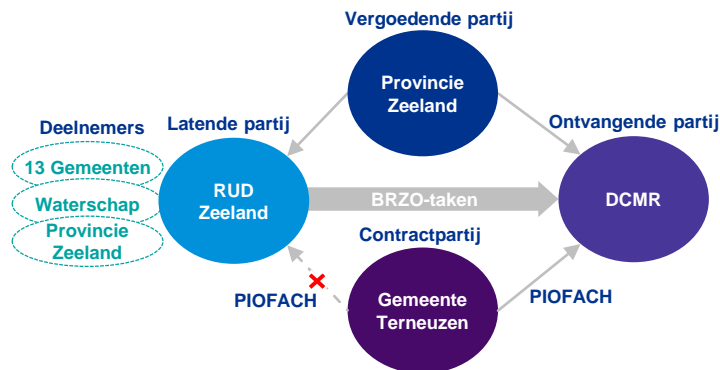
Vergoedende partij

Provincie Zeeland

Deelnemers

Latende partij

Ontvangende partij

13 Gemeenten

Waterschap

Provincie Zeeland

RUD Zeeland

BRZO-taken

DCMR

Contractpartij

PIOFACH

Gemeente Terneuzen

PIOFACH